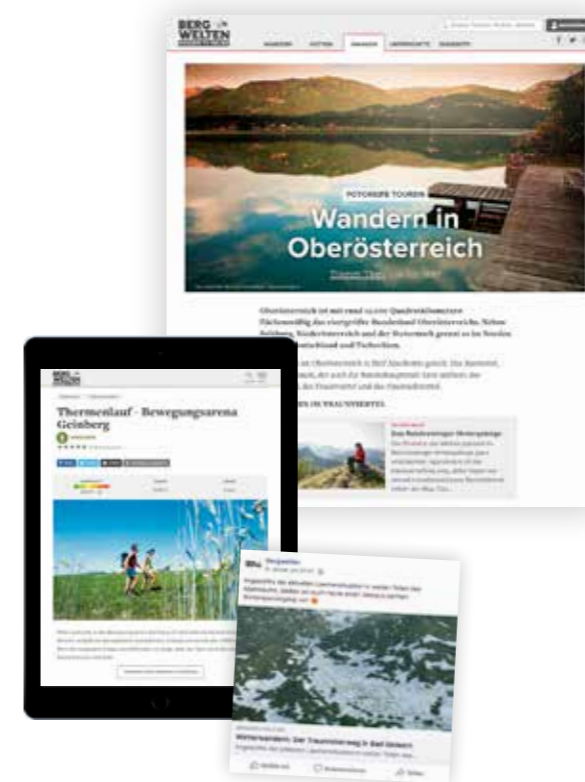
BERG WELTEN

WANDERN

FOTOREIFE TOUREN

Wandern in Oberösterreich

Oberösterreich ist mit rund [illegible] Quadratkilometern Flächenmäßig das viertgrößte Bundesland Österreichs. Neben Salzburg, Niederösterreich und der Steiermark grenzt es im Norden an Deutschland und Tschechien.

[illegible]

BERG WELTEN

Thermenlauf - Bewegungsarena Geinberg

Bergwelten

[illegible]